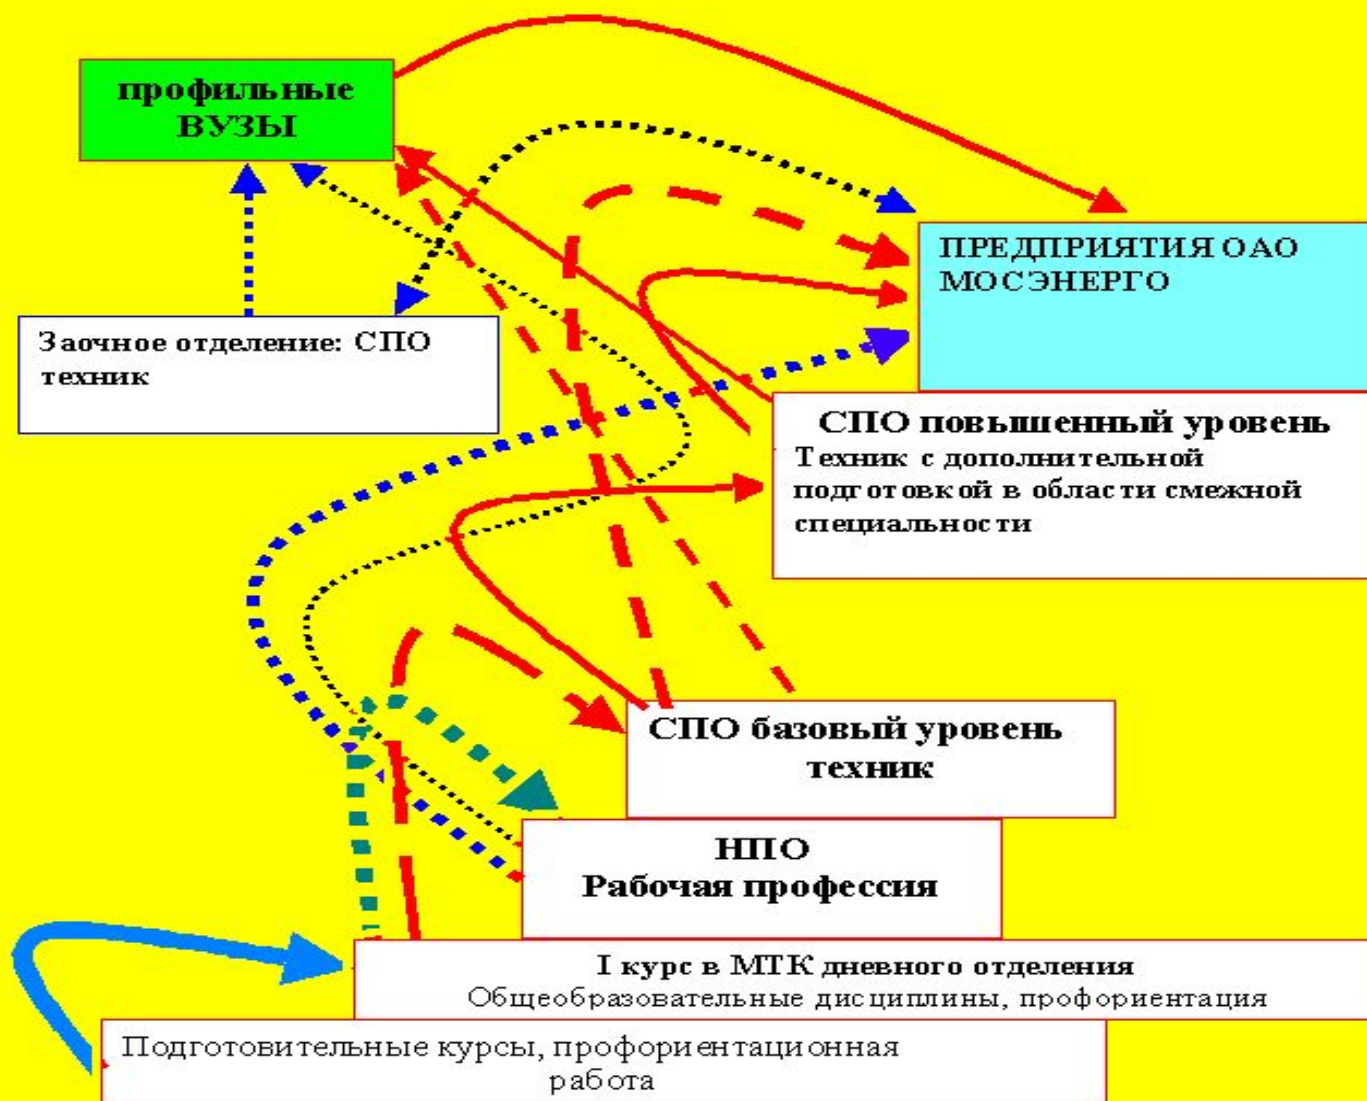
профильные ВУЗЫ

ПРЕДПРИЯТИЯ ОАО МОСЭНЕРГО

Заочное отделение: СПО техник

СПО повышенный уровень
Техник с дополнительной подготовкой в области смежной специальности

СПО базовый уровень
техник

НПО
Рабочая профессия

I курс в МТК дневного отделения
Общеобразовательные дисциплины, профориентация

Подготовительные курсы, профориентационная работа